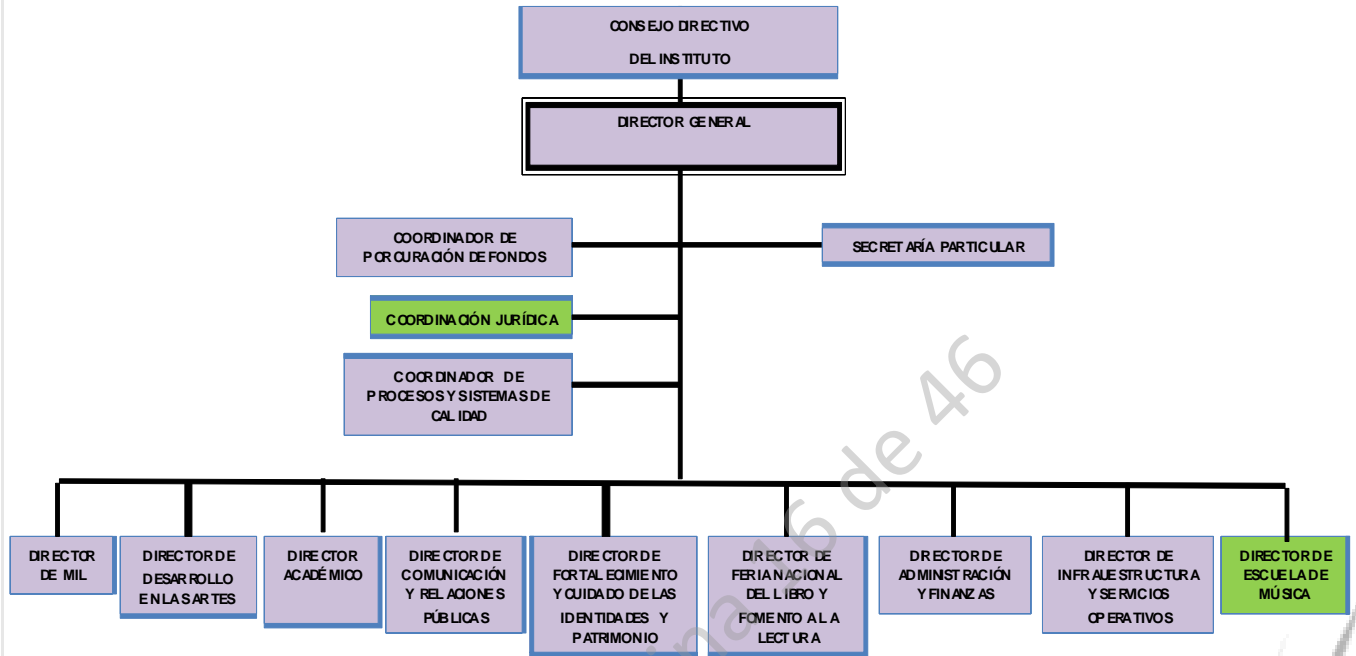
CONSEJO DIRECTIVO
DEL INSTITUTO

DIRECTOR GENERAL

COORDINADOR DE PORCURACIÓN DE FONDOS

SECRETARÍA PARTICULAR

COORDINACIÓN JURÍDICA

COORDINADOR DE PROCESOS Y SISTEMAS DE CALIDAD

DIRECTOR DE MIL

DIRECTOR DE DESARROLLO EN LAS ARTES

DIRECTOR ACADÉMICO

DIRECTOR DE COMUNICACIÓN Y RELACIONES PÚBLICAS

DIRECTOR DE FORTALECIMIENTO Y CUIDADO DE LAS IDENTIDADES Y PATRIMONIO

DIRECTOR DE FERIA NACIONAL DEL LIBRO Y FOMENTO A LA LECTURA

DIRECTOR DE ADMINISTRACIÓN Y FINANZAS

DIRECTOR DE INFRAESTRUCTURA Y SERVICIOS OPERATIVOS

DIRECTOR DE ESCUELA DE MÚSICA

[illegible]6 de 46